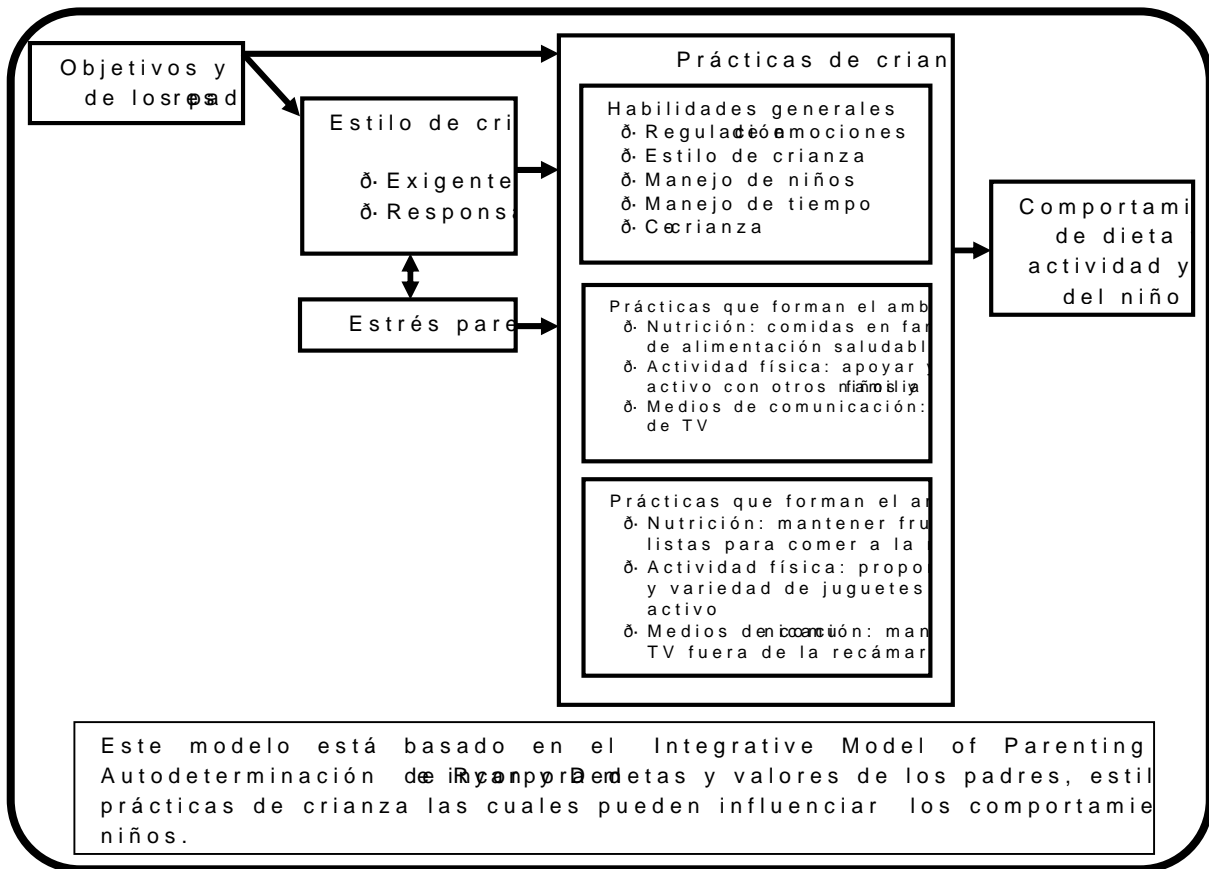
Objetivos y de losrpesad

Prácticas de crian

Estilo de cri

ð· Exigente
ð· Respons

Estrés pare

Habilidades generales
ð· Reguladcióen emociones
ð· Estilo de crianza
ð· Manejo de niños
ð· Manejo de tiempo
ð· Cocrianza

Comportami de dieta actividad y del niño

Prácticas que forman el amb
ð· Nutrición: comidas en fa de alimentación saludabl
ð· Actividad física: apoyar activo con otros nfiamoislya
ð· Medios de comunicación: de TV

Prácticas que forman el a
ð· Nutrición: mantener fru listas para comer a la
ð· Actividad física: propo y variedad de juguetes activo
ð· Medios denicoancuión: man TV fuera de la recámar

Este modelo está basado en el Integrative Model of Parenting Autodeterminación dee iRnycainpyo rDaedmetas y valores de los padres, estil prácticas de crianza las cuales pueden influenciar los comportamie niños.